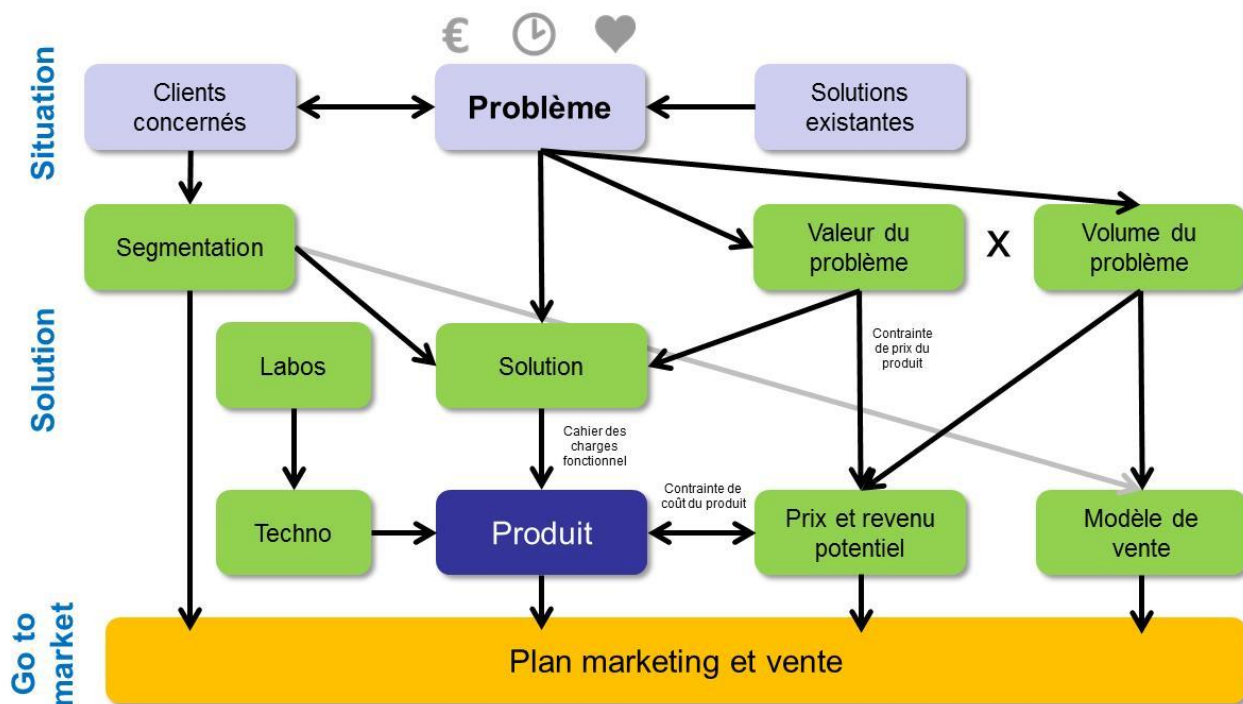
Situation

€

Clients concernés

Problème

Solutions existantes

Segmentation

Valeur du problème

X

Volume du problème

Solution

Labos

Solution

Contrainte de prix du produit

Cahier des charges fonctionnel

Techno

Produit

Contrainte de coût du produit

Prix et revenu potentiel

Modèle de vente

Go to market

Plan marketing et vente